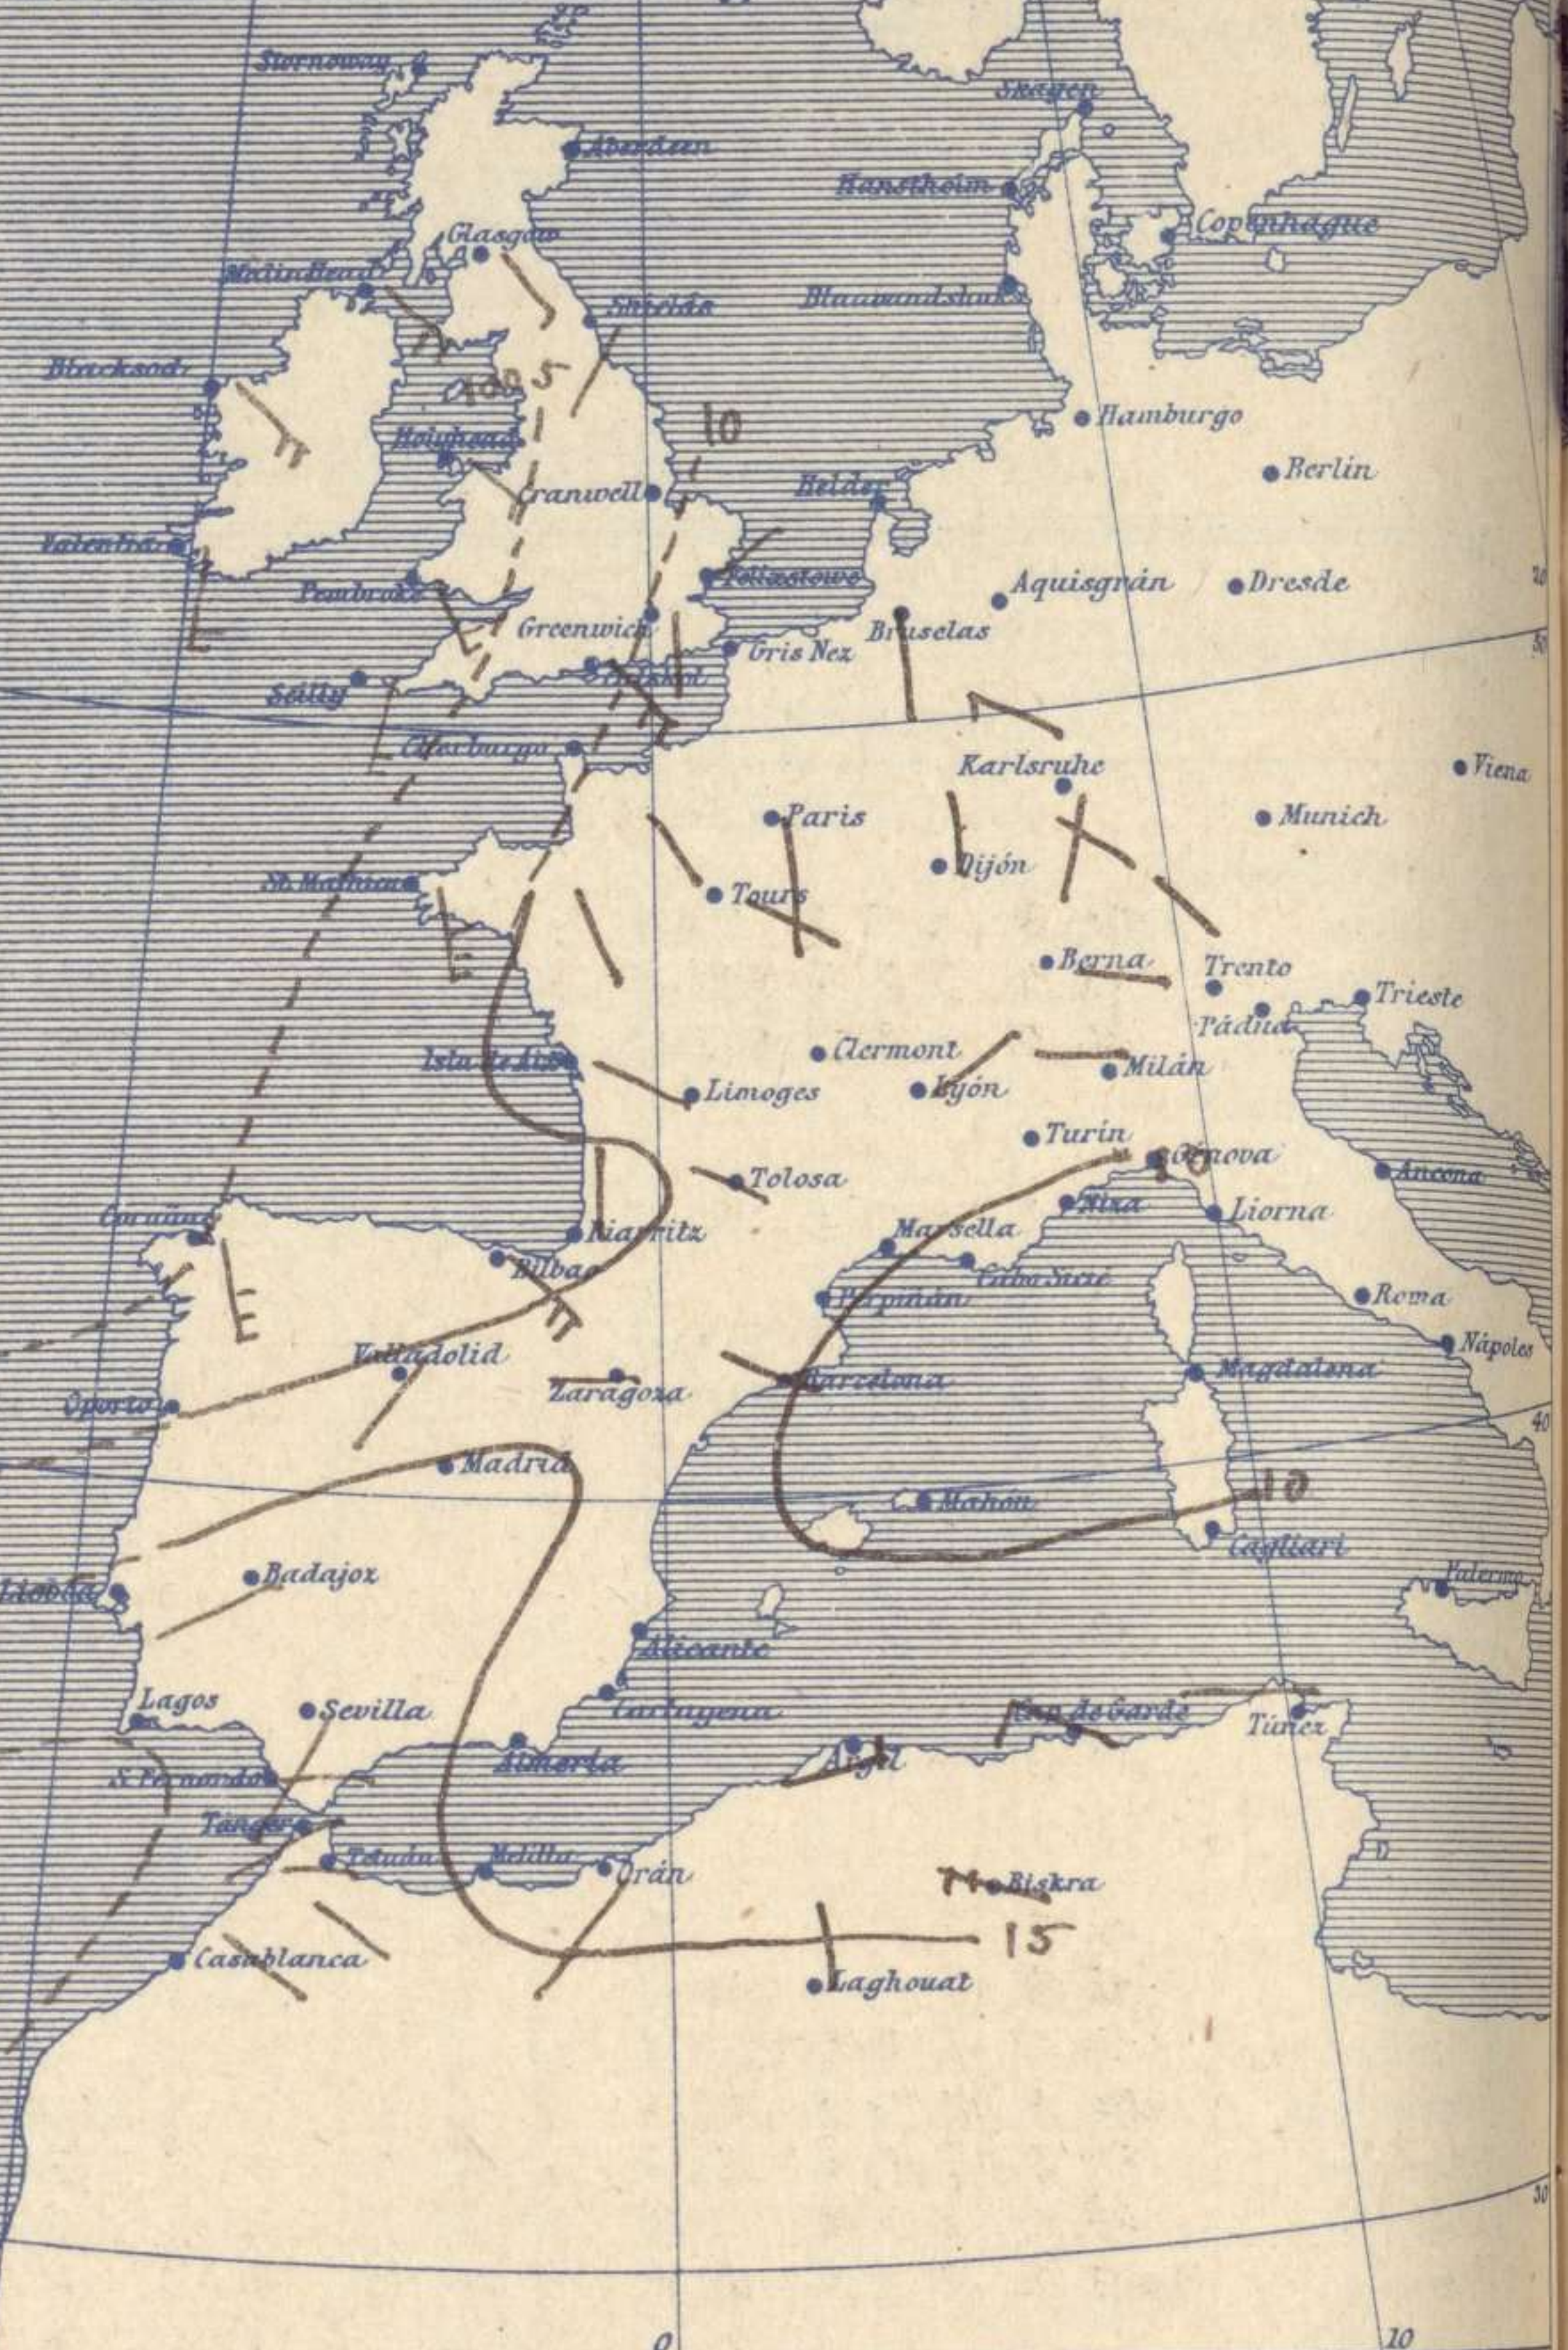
Stornoway
Skagen
Aberdeen
Hanstholm
Copenhague
Glasgow
Malindhead
Shields
Blaavandshuk
Blacksod
1005
10
Hamburgo
Holyhead
Berlin
Cranwell
Helder
Valentia
Felixstowe
Pembroke
Aquisgrán
Dresde
Greenwich
Bruselas
Gris Nez
Scilly
Cherburgo
Karlsruhe
Viena
Paris
Munich
Dijón
St. Mathieu
Tours
Berna
Trento
Trieste
Pádua
Clermont
Isla de Aix
Milán
Limoges
Lyón
Turín
Génova
10
Tolosa
Ancona
Coruña
Biarritz
Niza
Liorna
Marsella
Bilbao
Cabo Sicié
Perpiñán
Roma
Valladolid
Nápoles
Zaragoza
Barcelona
Magdalena
Oporto
Madrid
Mahón
10
Cagliari
Lisboa
Badajoz
Palermo
Alicante
Lagos
Sevilla
Cartagena
Cap de Garde
Túnez
Almería
S. Fernando
Argel
Tanger
Tetuán
Melilla
Orán
Biskra
15
Casablanca
Laghouat
20
50
40
30
0
10